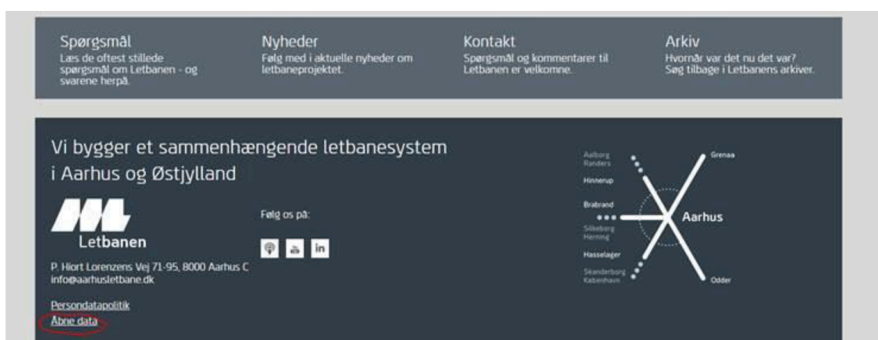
Spørgsmål
Læs de oftest stillede spørgsmål om Letbanen - og svarene herpå.

Nyheder
Følg med i aktuelle nyheder om letbaneprojektet.

Kontakt
Spørgsmål og kommentarer til Letbanen er velkomne.

Arkiv
Hvornår var det nu det var? Søg tilbage i Letbanens arkiver.

Vi bygger et sammenhængende letbanesystem i Aarhus og Østjylland

Letbanen

Følg os på:

P. Hiort Lorenzens Vej 71-95, 8000 Aarhus C
info@aarhusletbane.dk

Persondatapolitik
Åbne data

Aalborg
Randers
Hinnerup
Brabrand
Silkeborg
Herning
Hasselager
Skanderborg
København
Grenaa
Aarhus
Odder